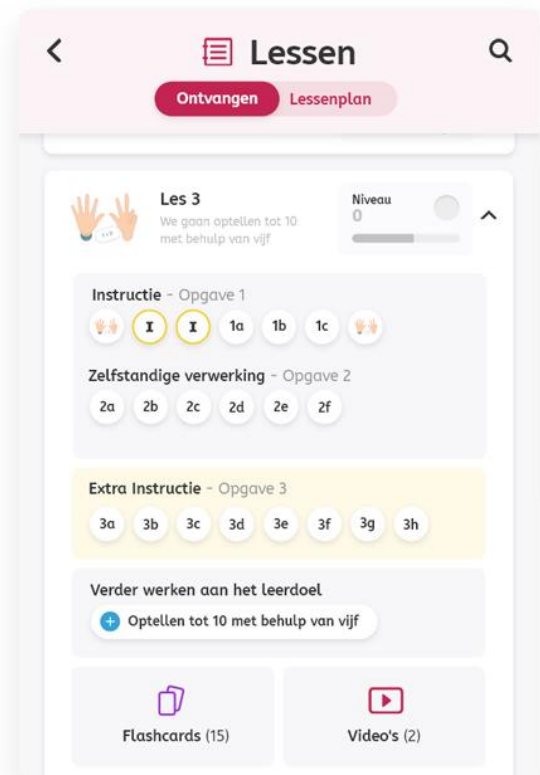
Lessen

Ontvangen Lessenplan

Les 3
We gaan optellen tot 10 met behulp van vijf

Niveau
0

Instructie - Opgave 1
I I 1a 1b 1c

Zelfstandige verwerking - Opgave 2
2a 2b 2c 2d 2e 2f

Extra Instructie - Opgave 3
3a 3b 3c 3d 3e 3f 3g 3h

Verder werken aan het leerdoel
Optellen tot 10 met behulp van vijf

Flashcards (15)

Video's (2)